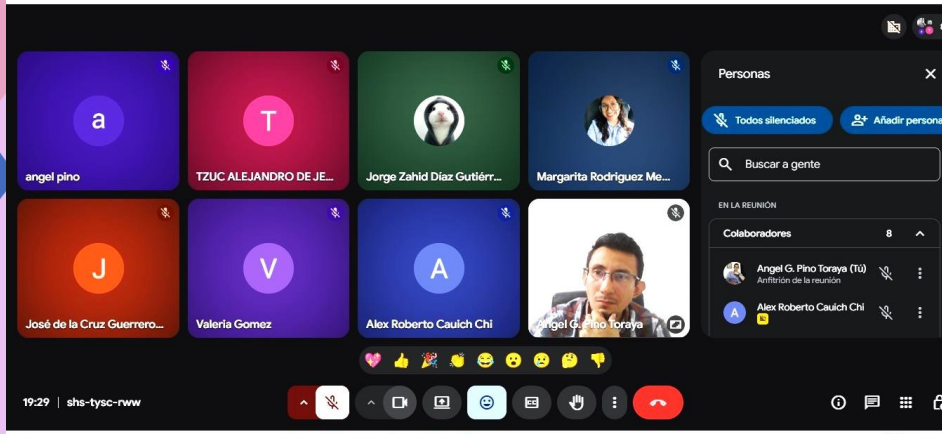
a
angel pino
T
TZUC ALEJANDRO DE JE...
Jorge Zahid Díaz Gutiérr...
Margarita Rodriguez Me...
J
José de la Cruz Guerrero...
V
Valeria Gomez
A
Alex Roberto Cauich Chi
Angel G. Pino Toraya

Personas
Todos silenciados
Añadir persona
Buscar a gente
EN LA REUNIÓN
Colaboradores 8
Angel G. Pino Toraya (Tú)
Anfitrión de la reunión
A
Alex Roberto Cauich Chi

19:29 | shs-tysc-rww